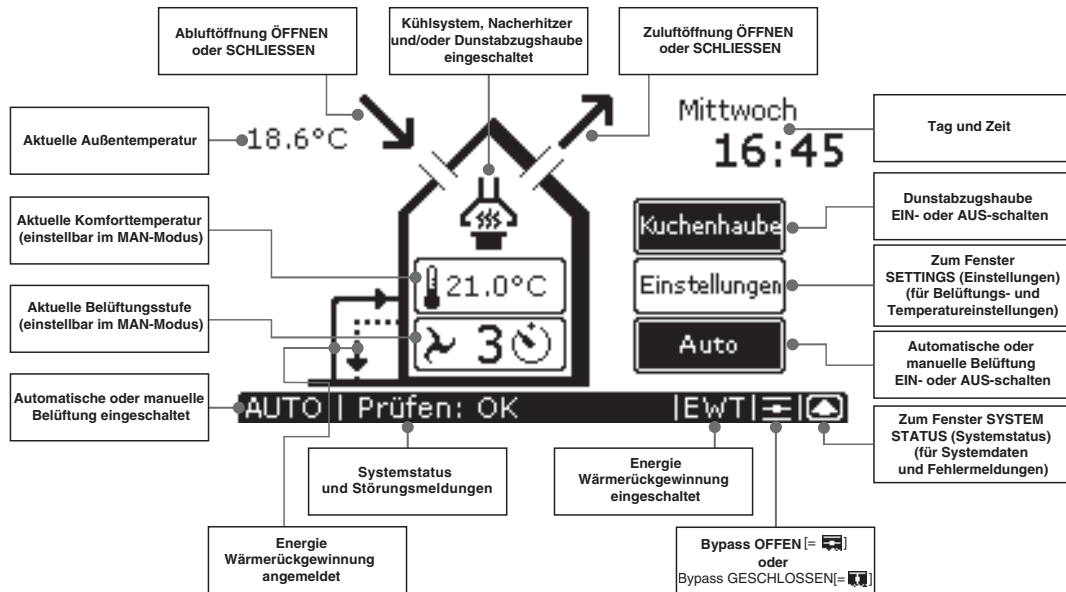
Abluftöffnung ÖFFNEN oder SCHLIESSEN

Kühlsystem, Nacherhitzer und/oder Dunstabzugshaube eingeschaltet

Zuluftöffnung ÖFFNEN oder SCHLIESSEN

Aktuelle Außentemperatur

18.6°C

Mittwoch
16:45

Tag und Zeit

Aktuelle Komforttemperatur (einstellbar im MAN-Modus)

Dunstabzugshaube EIN- oder AUS-schalten

Kuchenhaube

21.0°C

Einstellungen

Zum Fenster SETTINGS (Einstellungen) (für Belüftungs- und Temperatureinstellungen)

Aktuelle Belüftungsstufe (einstellbar im MAN-Modus)

3

Auto

Automatische oder manuelle Belüftung EIN- oder AUS-schalten

Automatische oder manuelle Belüftung eingeschaltet

AUTO | Prüfen: OK |EWT|

Zum Fenster SYSTEM STATUS (Systemstatus) (für Systemdaten und Fehlermeldungen)

Systemstatus und Störungsmeldungen

Energie Wärmerückgewinnung eingeschaltet

Energie Wärmerückgewinnung angemeldet

Bypass OFFEN [= ] oder Bypass GESCHLOSSEN[= ]